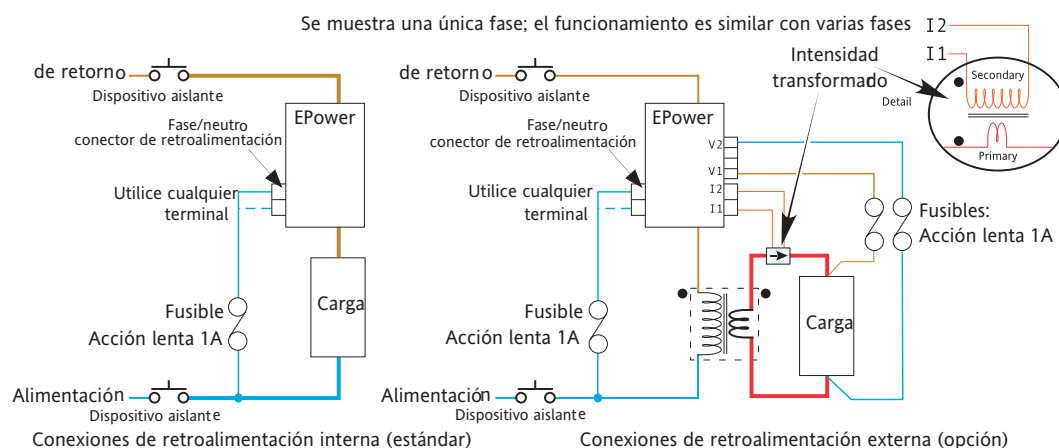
Se muestra una única fase; el funcionamiento es similar con varias fases

I2

I1

Intensidad transformado

Secondary

Detail

Primary

de retorno

Dispositivo aislante

Fase/neutro conector de retroalimentación

EPower

Utilice cualquier terminal

Carga

Fusible Acción lenta 1A

Alimentación

Dispositivo aislante

Conexiones de retroalimentación interna (estándar)

de retorno

Dispositivo aislante

Fase/neutro conector de retroalimentación

EPower

V2

V1

I2

I1

Utilice cualquier terminal

Fusibles: Acción lenta 1A

Carga

Fusible Acción lenta 1A

Alimentación

Dispositivo aislante

Conexiones de retroalimentación externa (opción)